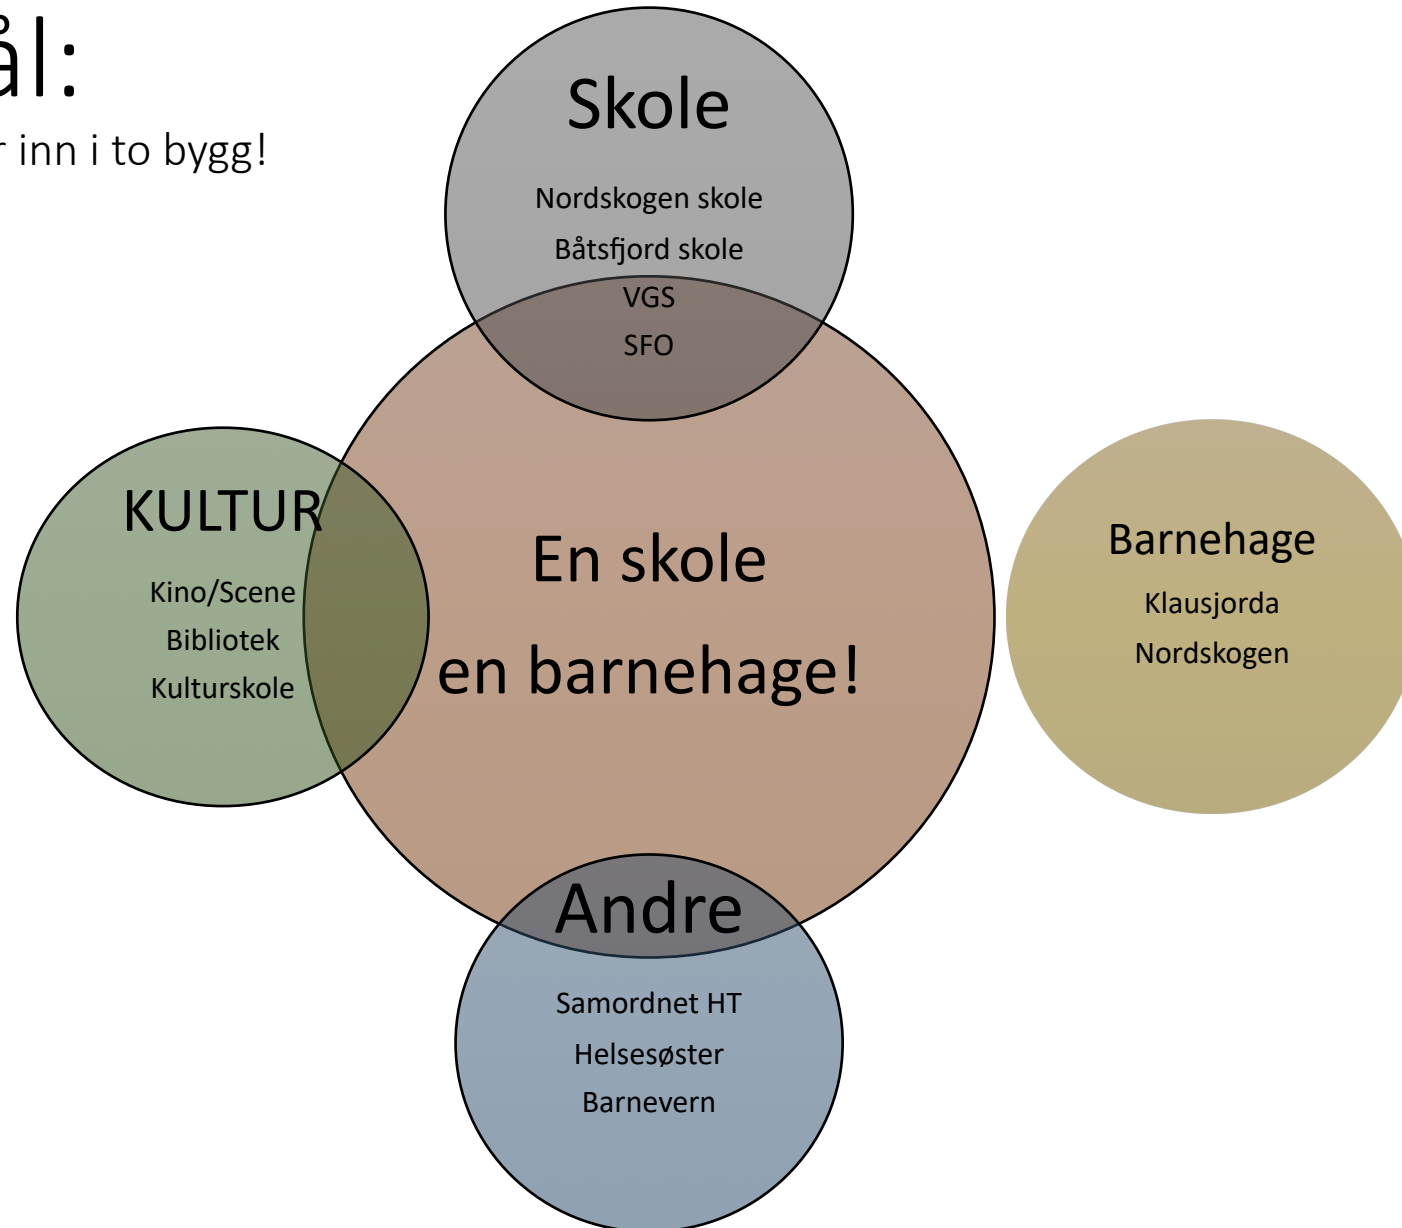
ål:

r inn i to bygg!

Skole

Nordskogen skole

Båtsfjord skole

VGS

SFO

KULTUR

Kino/Scene

Bibliotek

Kulturskole

En skole

en barnehage!

Barnehage

Klausjorda

Nordskogen

Andre

Samordnet HT

Helsesøster

Barnevern